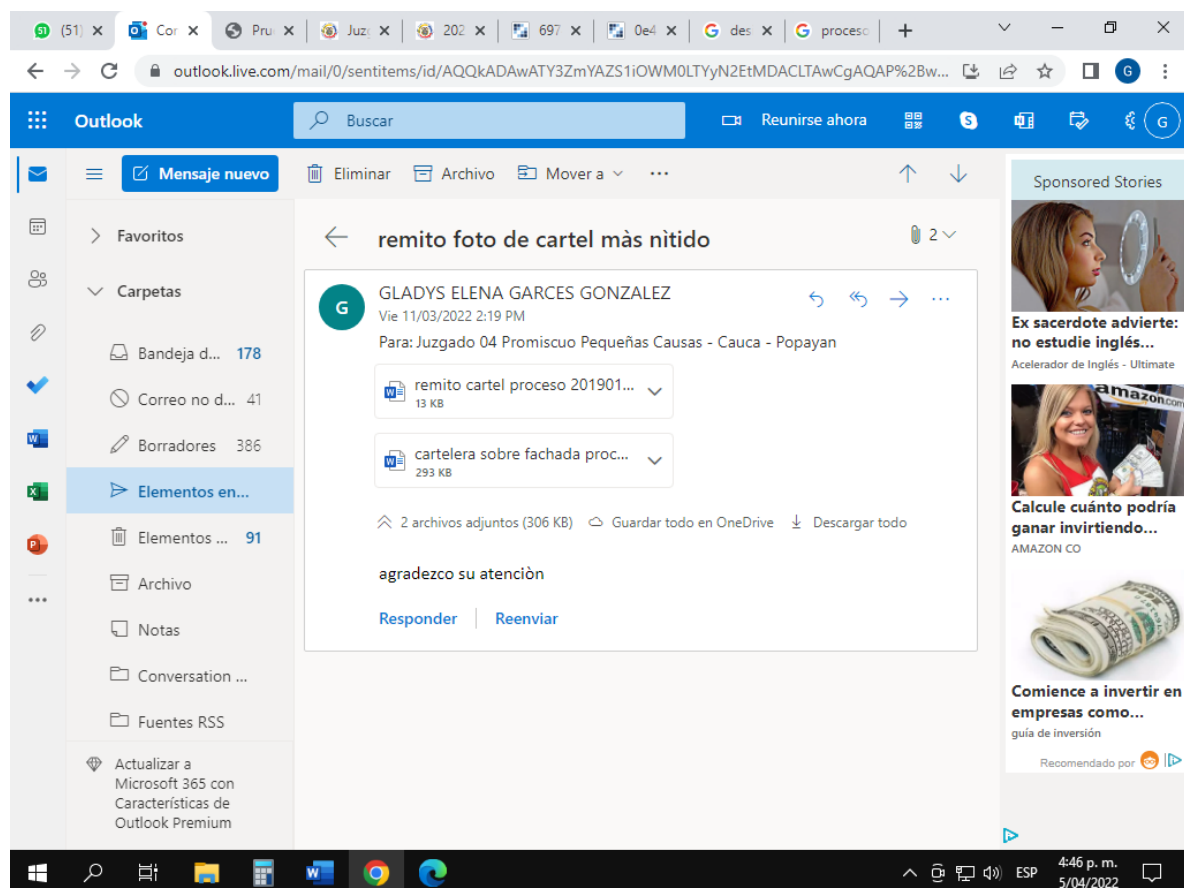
(51) × Cor × Pru × Juz × 202 × 697 × 0e4 × des × proceso +

outlook.live.com/mail/0/sentitems/id/AQQkADAwATY3ZmYAZS1iOWM0LTYyN2EtMDACLTAwCgAQAP%2Bw...

Outlook Buscar Reunirse ahora G

Mensaje nuevo Eliminar Archivo Mover a ···

Favoritos

Carpetas

Bandeja d... 178

Correo no d... 41

Borradores 386

Elementos en...

Elementos ... 91

Archivo

Notas

Conversation ...

Fuentes RSS

Actualizar a Microsoft 365 con Características de Outlook Premium

remito foto de cartel màs nìtido

2

G GLADYS ELENA GARCES GONZALEZ

Vie 11/03/2022 2:19 PM

Para: Juzgado 04 Promiscuo Pequeñas Causas - Cauca - Popayan

remito cartel proceso 201901...
13 KB

cartelera sobre fachada proc...
293 KB

2 archivos adjuntos (306 KB) Guardar todo en OneDrive Descargar todo

agradezco su atenciòn

Responder Reenviar

Sponsored Stories

Ex sacerdote advierte: no estudie inglés...
Acelerador de Inglés - Ultimate

amazon.com

Calcule cuánto podría ganar invirtiendo...
AMAZON CO

Comience a invertir en empresas como...
guía de inversión

Recomendado por

ESP 4:46 p. m. 5/04/2022